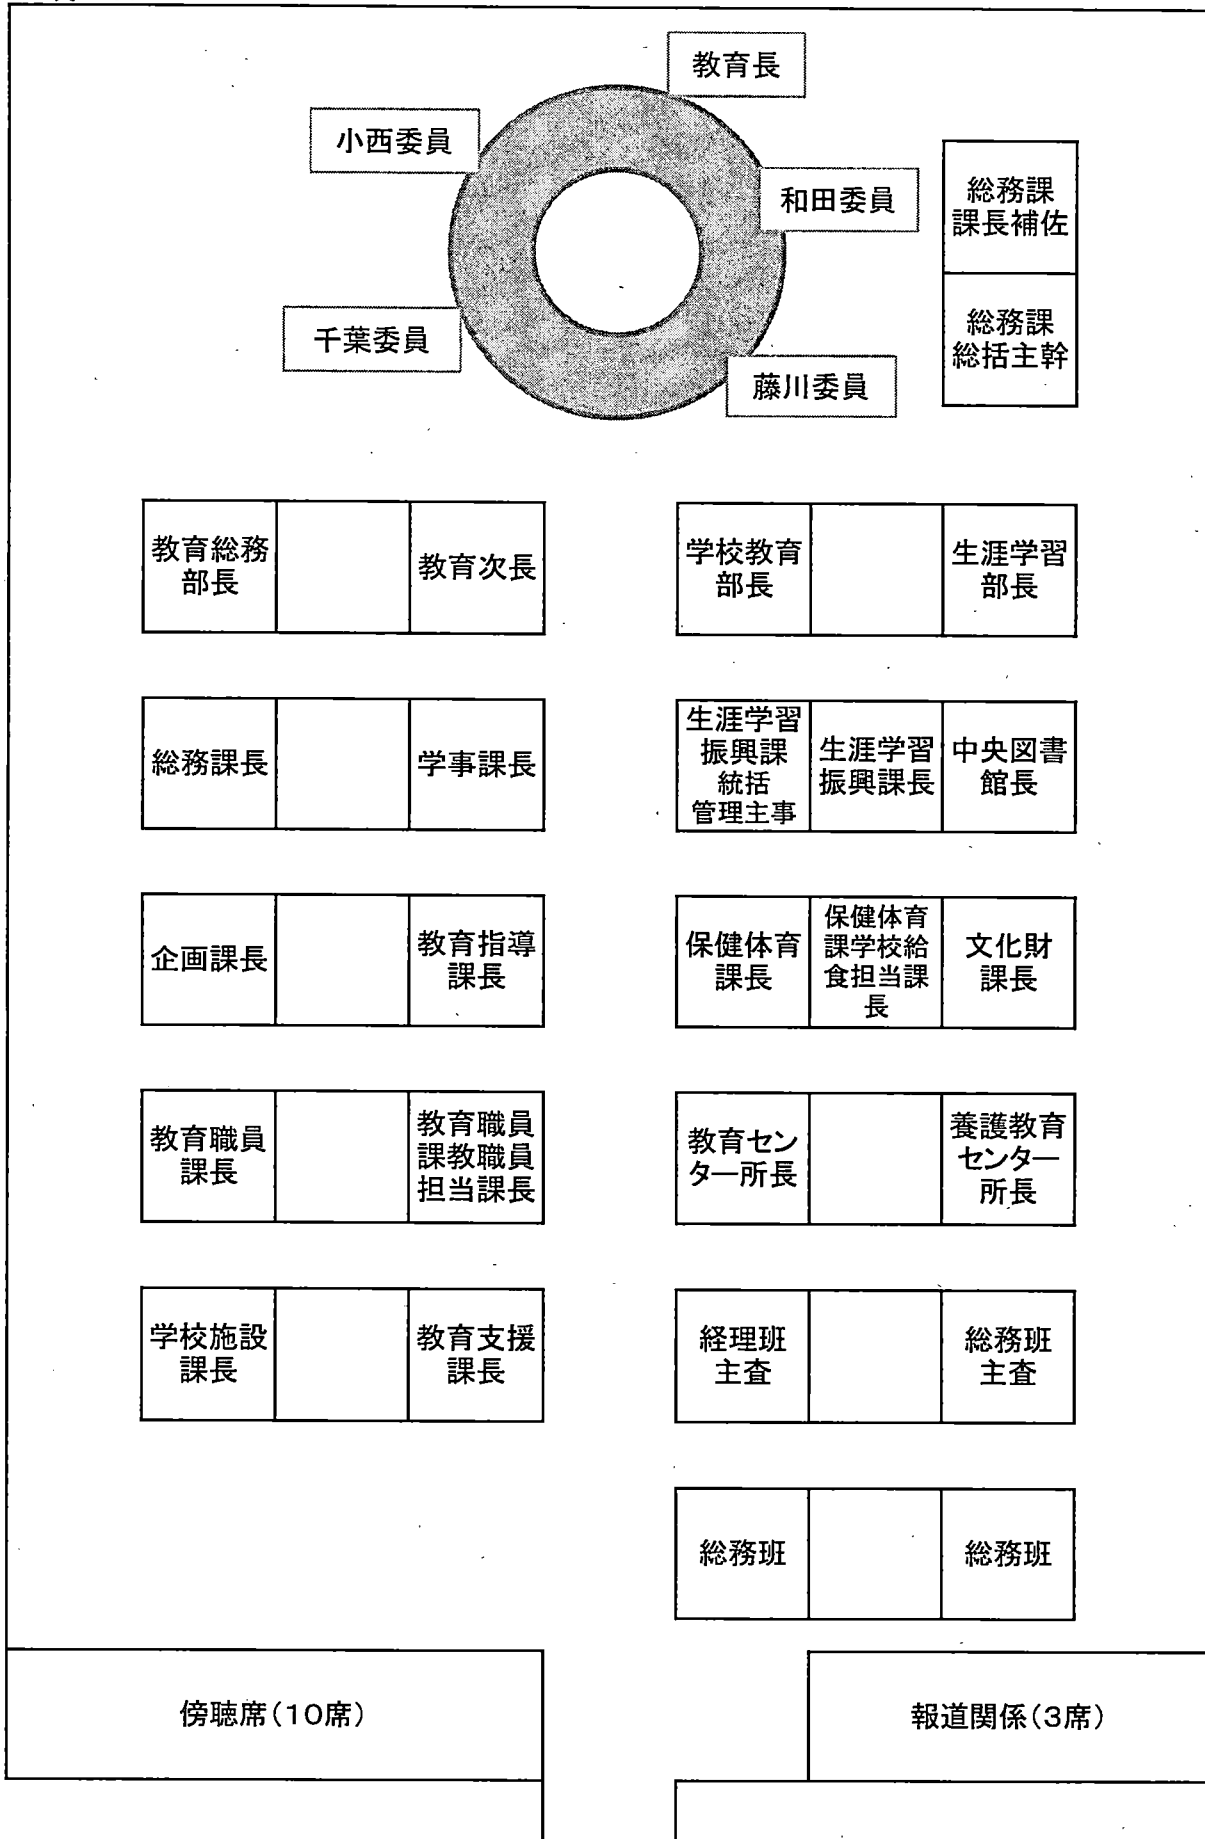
教育長

小西委員

和田委員

千葉委員

藤川委員

総務課課長補佐

総務課総括主幹

| 教育総務部長 | | 教育次長 |
|---|---|---|
| 総務課長 | | 学事課長 |
| 企画課長 | | 教育指導課長 |
| 教育職員課長 | | 教育職員課教職員担当課長 |
| 学校施設課長 | | 教育支援課長 |

| 学校教育部長 | | 生涯学習部長 |
|---|---|---|
| 生涯学習振興課統括管理主事 | 生涯学習振興課長 | 中央図書館長 |
| 保健体育課長 | 保健体育課学校給食担当課長 | 文化財課長 |
| 教育センター所長 | | 養護教育センター所長 |
| 経理班主査 | | 総務班主査 |
| 総務班 | | 総務班 |

傍聴席（10席）

報道関係（3席）